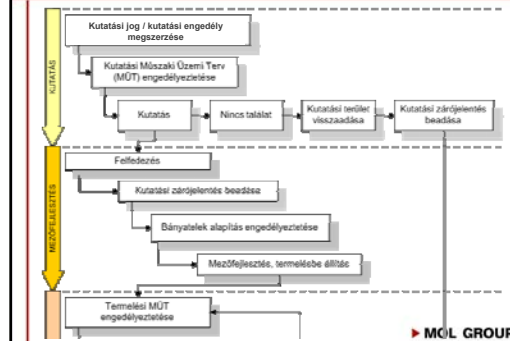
Kutatási jog / kutatási engedély megszerzése

KUTATÁS

Kutatási Műszaki Üzemi Terv (MÜT) engedélyeztetése

Kutatás

Nincs találat

Kutatási terület visszaadása

Kutatási zárójelentés beadása

MEZŐFEJLESZTÉS

Felfedezés

Kutatási zárójelentés beadása

Bányatelek alapítás engedélyeztetése

Mezőfejlesztés, termelésbe állítás

Termelési MÜT engedélyeztetése

MOL GROUP